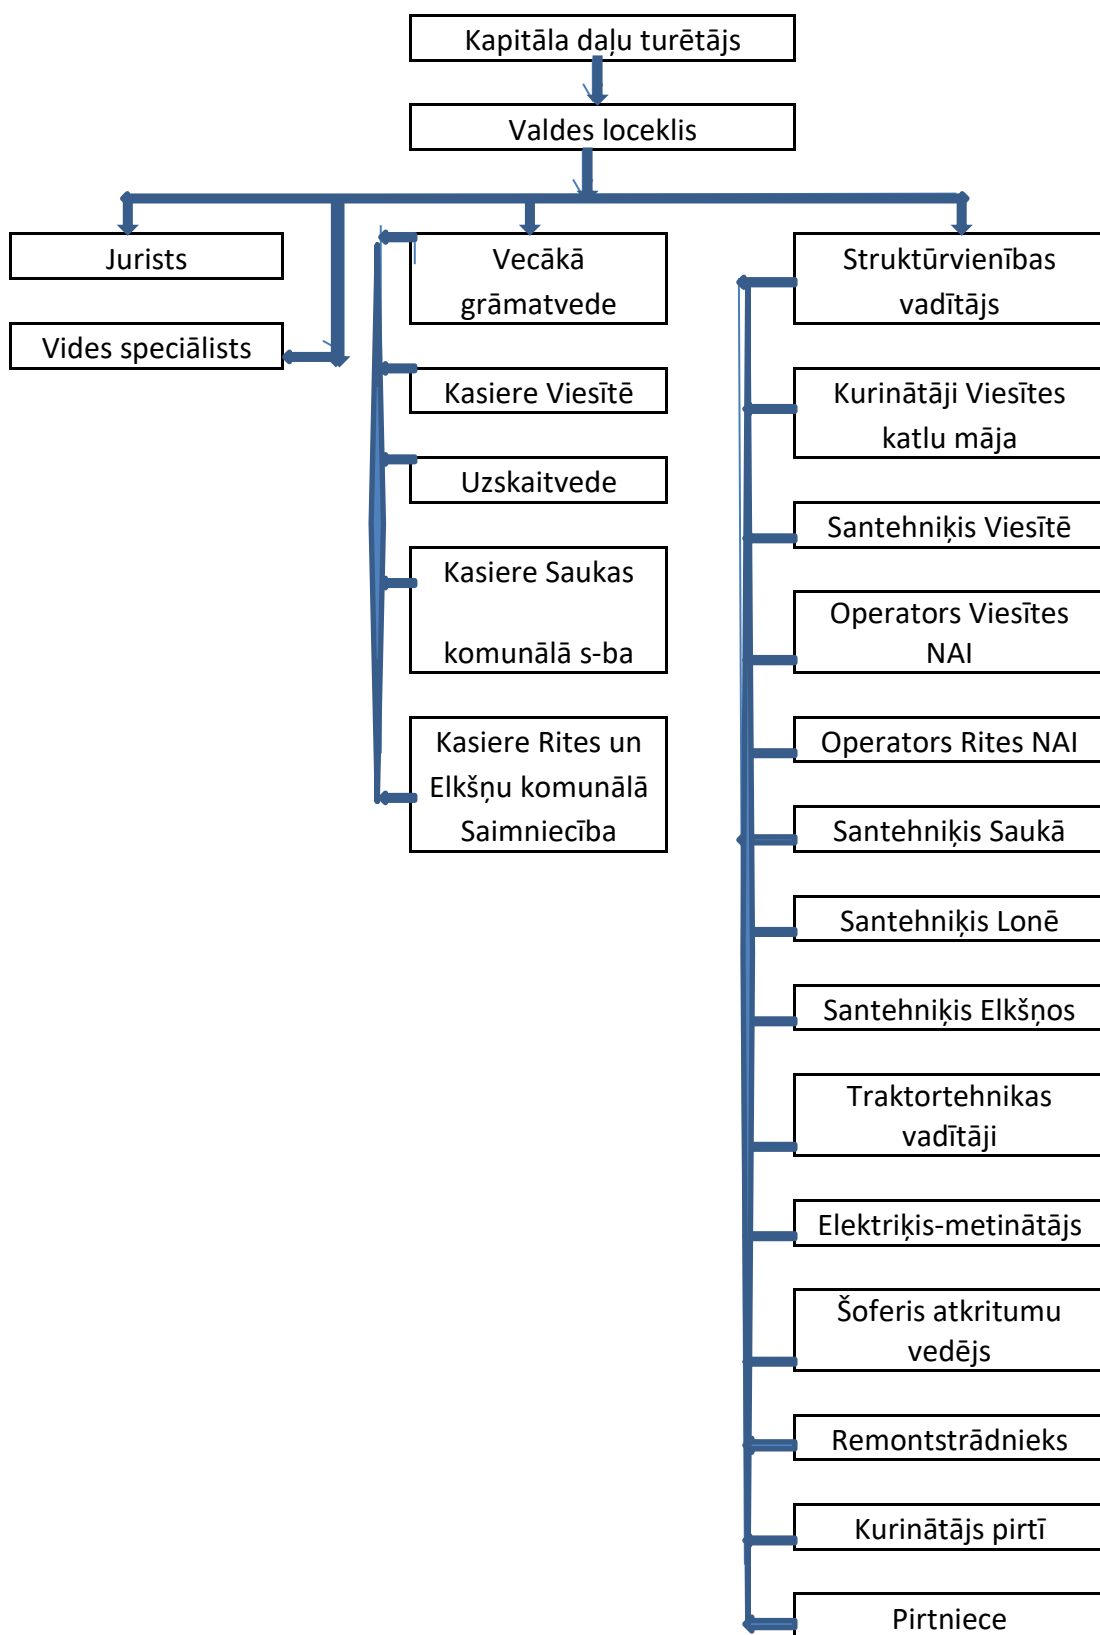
Kapitāla daļu turētājs

Valdes loceklis

Jurists

Vides speciālists

Vecākā grāmatvede

Kasiere Viesītē

Uzskaitvede

Kasiere Saukas

komunālā s-ba

Kasiere Rites un Elkšņu komunālā Saimniecība

Struktūrvienības vadītājs

Kurinātāji Viesītes katlu māja

Santehniķis Viesītē

Operators Viesītes NAI

Operators Rites NAI

Santehniķis Saukā

Santehniķis Lonē

Santehniķis Elkšņos

Traktortehnikas vadītāji

Elektriķis-metinātājs

Šoferis atkritumu vedējs

Remontstrādnieks

Kurinātājs pirtī

Pirtniece